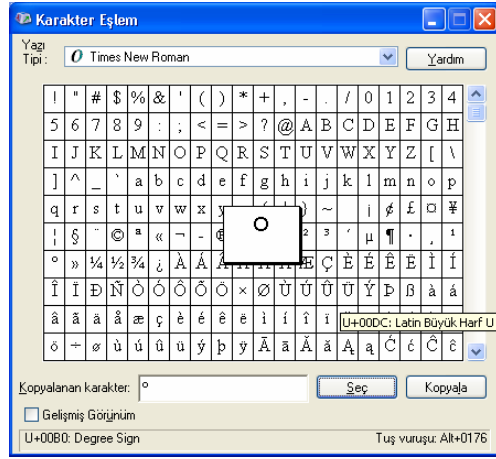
Karakter Eşlem

Yazı Tipi : Times New Roman Yardım

| ! | " | # | $ | % | & | ' | ( | ) | * | + | , | - | . | / | 0 | 1 | 2 | 3 | 4 |
|---|---|---|---|---|---|---|---|---|---|---|---|---|---|---|---|---|---|---|---|
| 5 | 6 | 7 | 8 | 9 | : | ; | < | = | > | ? | @ | A | B | C | D | E | F | G | H |
| I | J | K | L | M | N | O | P | Q | R | S | T | U | V | W | X | Y | Z | [ | \ |
| ] | ^ | _ | ` | a | b | c | d | e | f | g | h | i | j | k | l | m | n | o | p |
| q | r | s | t | u | v | w | x | y | | | | } | ~ | | ¡ | ¢ | £ | ¤ | ¥ |
| ¦ | § | ¨ | © | ª | « | ¬ | - | ® | | | | ² | ³ | ´ | µ | ¶ | · | ¸ | ¹ |
| º | » | ¼ | ½ | ¾ | ¿ | À | Á | Â | Ã | Ä | Å | Æ | Ç | È | É | Ê | Ë | Ì | Í |
| Î | Ï | Đ | Ñ | Ò | Ó | Ô | Õ | Ö | × | Ø | Ù | Ú | Û | Ü | Ý | Þ | ß | à | á |
| â | ã | ä | å | æ | ç | è | é | ê | ë | ì | í | î | ï | | | | | | |
| ö | ÷ | ø | ù | ú | û | ü | ý | þ | ÿ | Ā | ā | Ă | ă | Ą | ą | Ć | ć | Ĉ | ĉ |

°

U+00DC: Latin Büyük Harf U

Kopyalanan karakter: ° Seç Kopyala

Gelişmiş Görünüm

U+00B0: Degree Sign Tuş vuruşu: Alt+0176